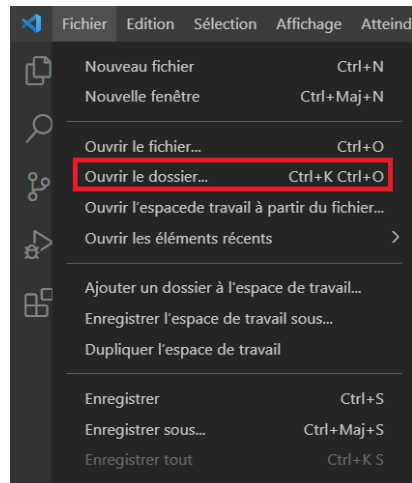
Fichier Edition Sélection Affichage Atteind

Nouveau fichier Ctrl+N
Nouvelle fenêtre Ctrl+Maj+N

Ouvrir le fichier... Ctrl+O
Ouvrir le dossier... Ctrl+K Ctrl+O
Ouvrir l'espacede travail à partir du fichier...
Ouvrir les éléments récents

Ajouter un dossier à l'espace de travail...
Enregistrer l'espace de travail sous...
Dupliquer l'espace de travail

Enregistrer Ctrl+S
Enregistrer sous... Ctrl+Maj+S
Enregistrer tout Ctrl+K S